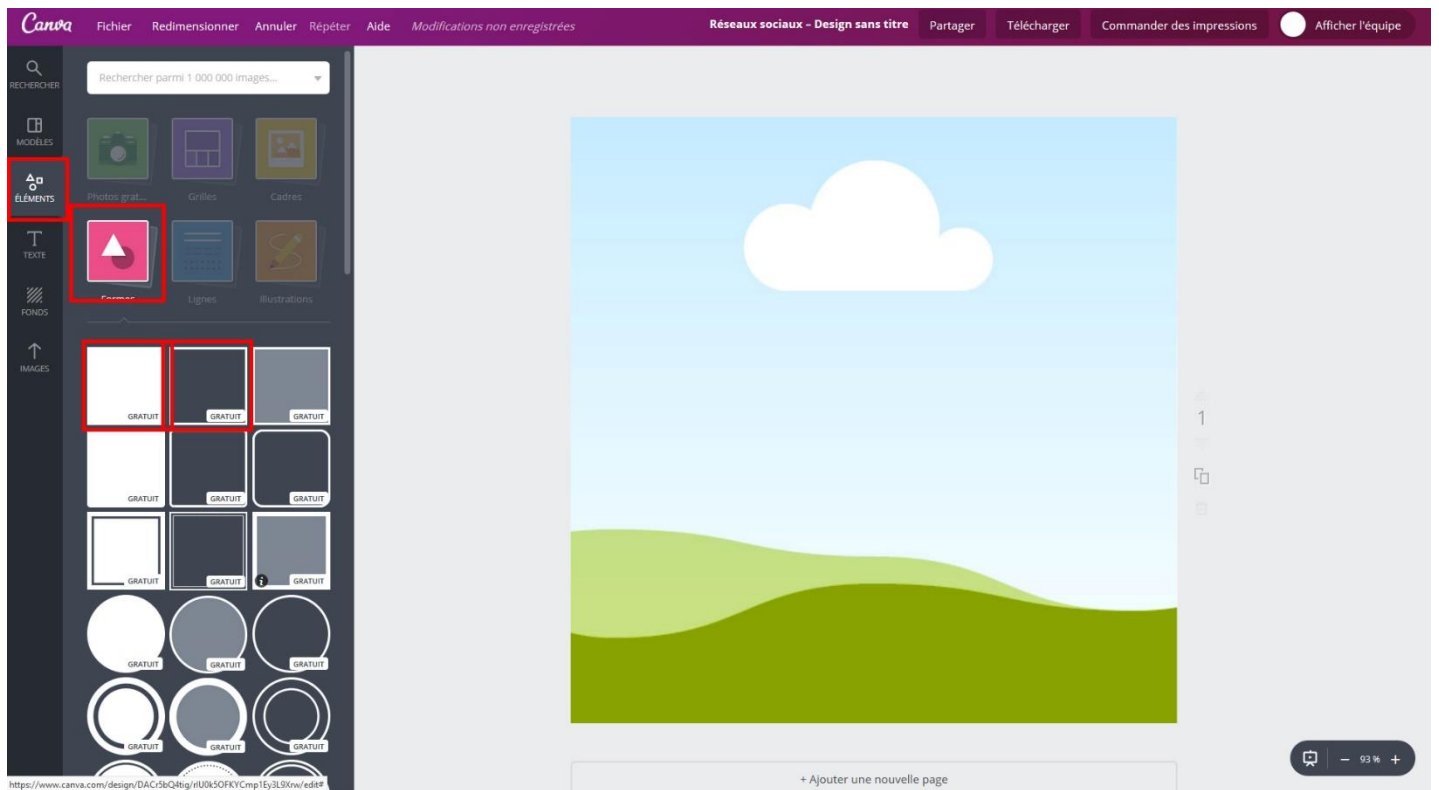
Canva Fichier Redimensionner Annuler Répéter Aide Modifications non enregistrées

Réseaux sociaux – Design sans titre Partager Télécharger Commander des impressions Afficher l'équipe

RECHERCHER
MODÈLES
ÉLÉMENTS
TEXTE
FONDS
IMAGES

Rechercher parmi 1 000 000 images...

Photos grat...
Grilles
Cadres
Formes
Lignes
Illustrations

GRATUIT
GRATUIT
GRATUIT
GRATUIT
GRATUIT
GRATUIT
GRATUIT
GRATUIT
GRATUIT
GRATUIT
GRATUIT
GRATUIT
GRATUIT
GRATUIT
GRATUIT

1

+ Ajouter une nouvelle page

– 93 % +

https://www.canva.com/design/DACr5bQ4tig/rlU0k5OFKYCmp1Ey3L9Xrw/edit#